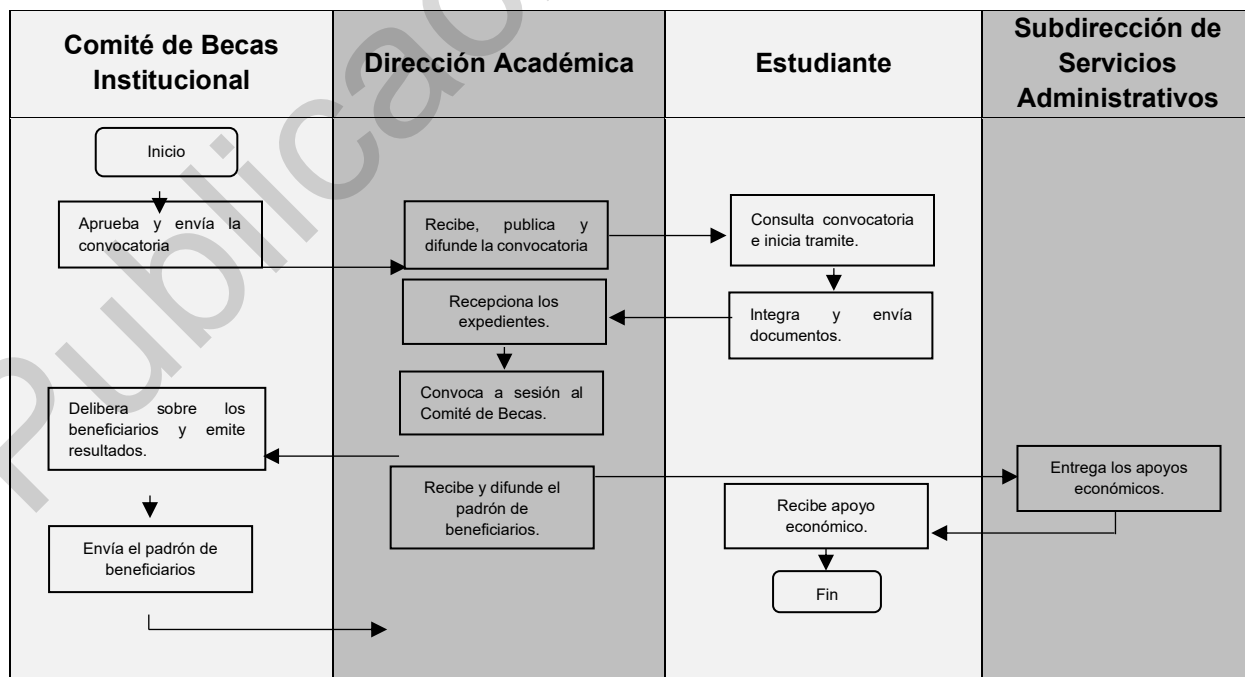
Publicado

| Comité de Becas Institucional | Dirección Académica | Estudiante | Subdirección de Servicios Administrativos |
|---|---|---|---|

Inicio

Aprueba y envía la convocatoria

Recibe, publica y difunde la convocatoria

Consulta convocatoria e inicia tramite.

Recepciona los expedientes.

Integra y envía documentos.

Convoca a sesión al Comité de Becas.

Delibera sobre los beneficiarios y emite resultados.

Recibe y difunde el padrón de beneficiarios.

Entrega los apoyos económicos.

Recibe apoyo económico.

Envía el padrón de beneficiarios

Fin